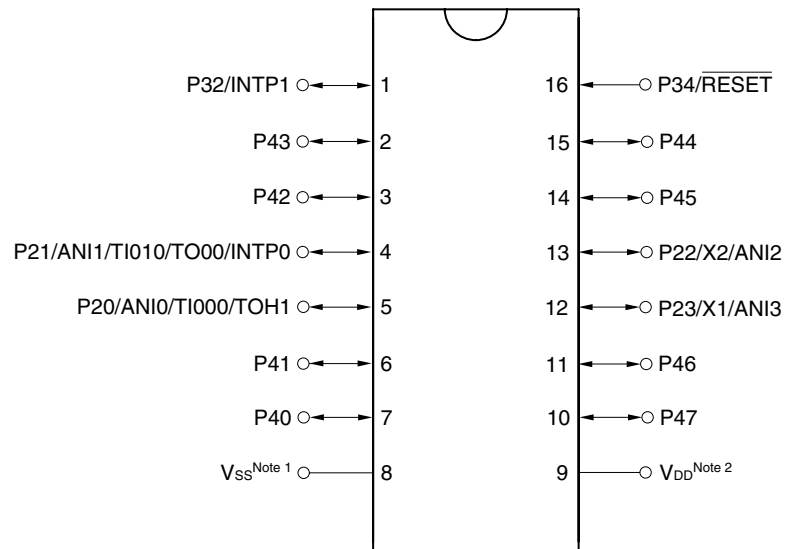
P32/INTP1 1

P43 2

P42 3

P21/ANI1/TI010/TO00/INTP0 4

P20/ANI0/TI000/TOH1 5

P41 6

P40 7

$V_{SS}$$^{Note 1}$ 8

16 P34/$\overline{RESET}$

15 P44

14 P45

13 P22/X2/ANI2

12 P23/X1/ANI3

11 P46

10 P47

9 $V_{DD}$$^{Note 2}$